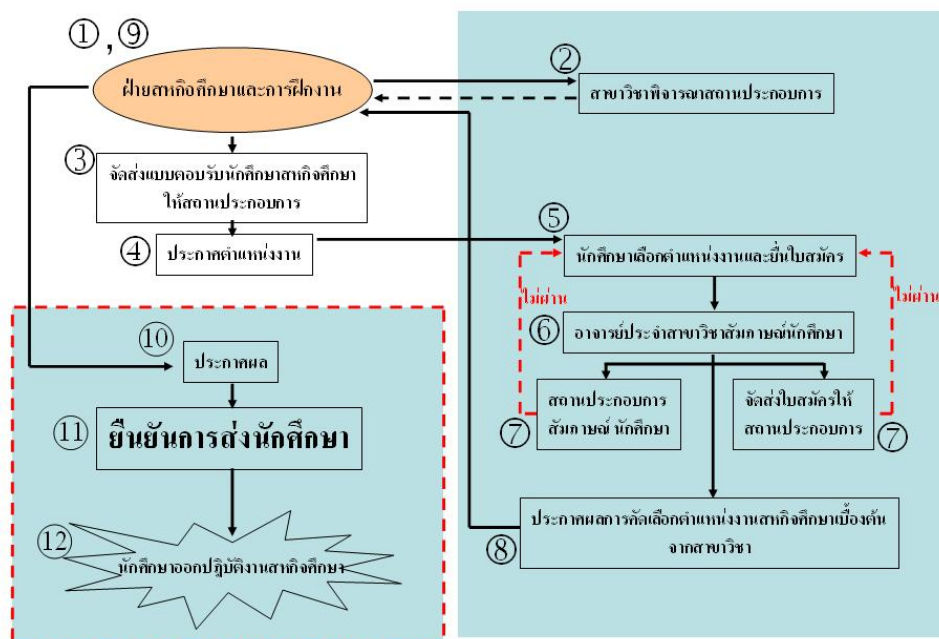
①,⑨

ฝ่ายสหกิจศึกษาและการฝึกงาน

②

สาขาวิชาพิจารณาสถานประกอบการ

③

จัดส่งแบบตอบรับนักศึกษาสหกิจศึกษาให้สถานประกอบการ

④

ประกาศตำแหน่งงาน

⑤

นักศึกษาเลือกตำแหน่งงานและยื่นใบสมัคร

ไม่ผ่าน

ไม่ผ่าน

⑥

อาจารย์ประจำสาขาวิชาสัมภาษณ์นักศึกษา

สถานประกอบการสัมภาษณ์ นักศึกษา

⑦

จัดส่งใบสมัครให้สถานประกอบการ

⑦

⑧

ประกาศผลการคัดเลือกตำแหน่งงานสหกิจศึกษาเบื้องต้นจากสาขาวิชา

⑩

ประกาศผล

⑪

ยืนยันการส่งนักศึกษา

⑫

นักศึกษาออกปฏิบัติงานสหกิจศึกษา